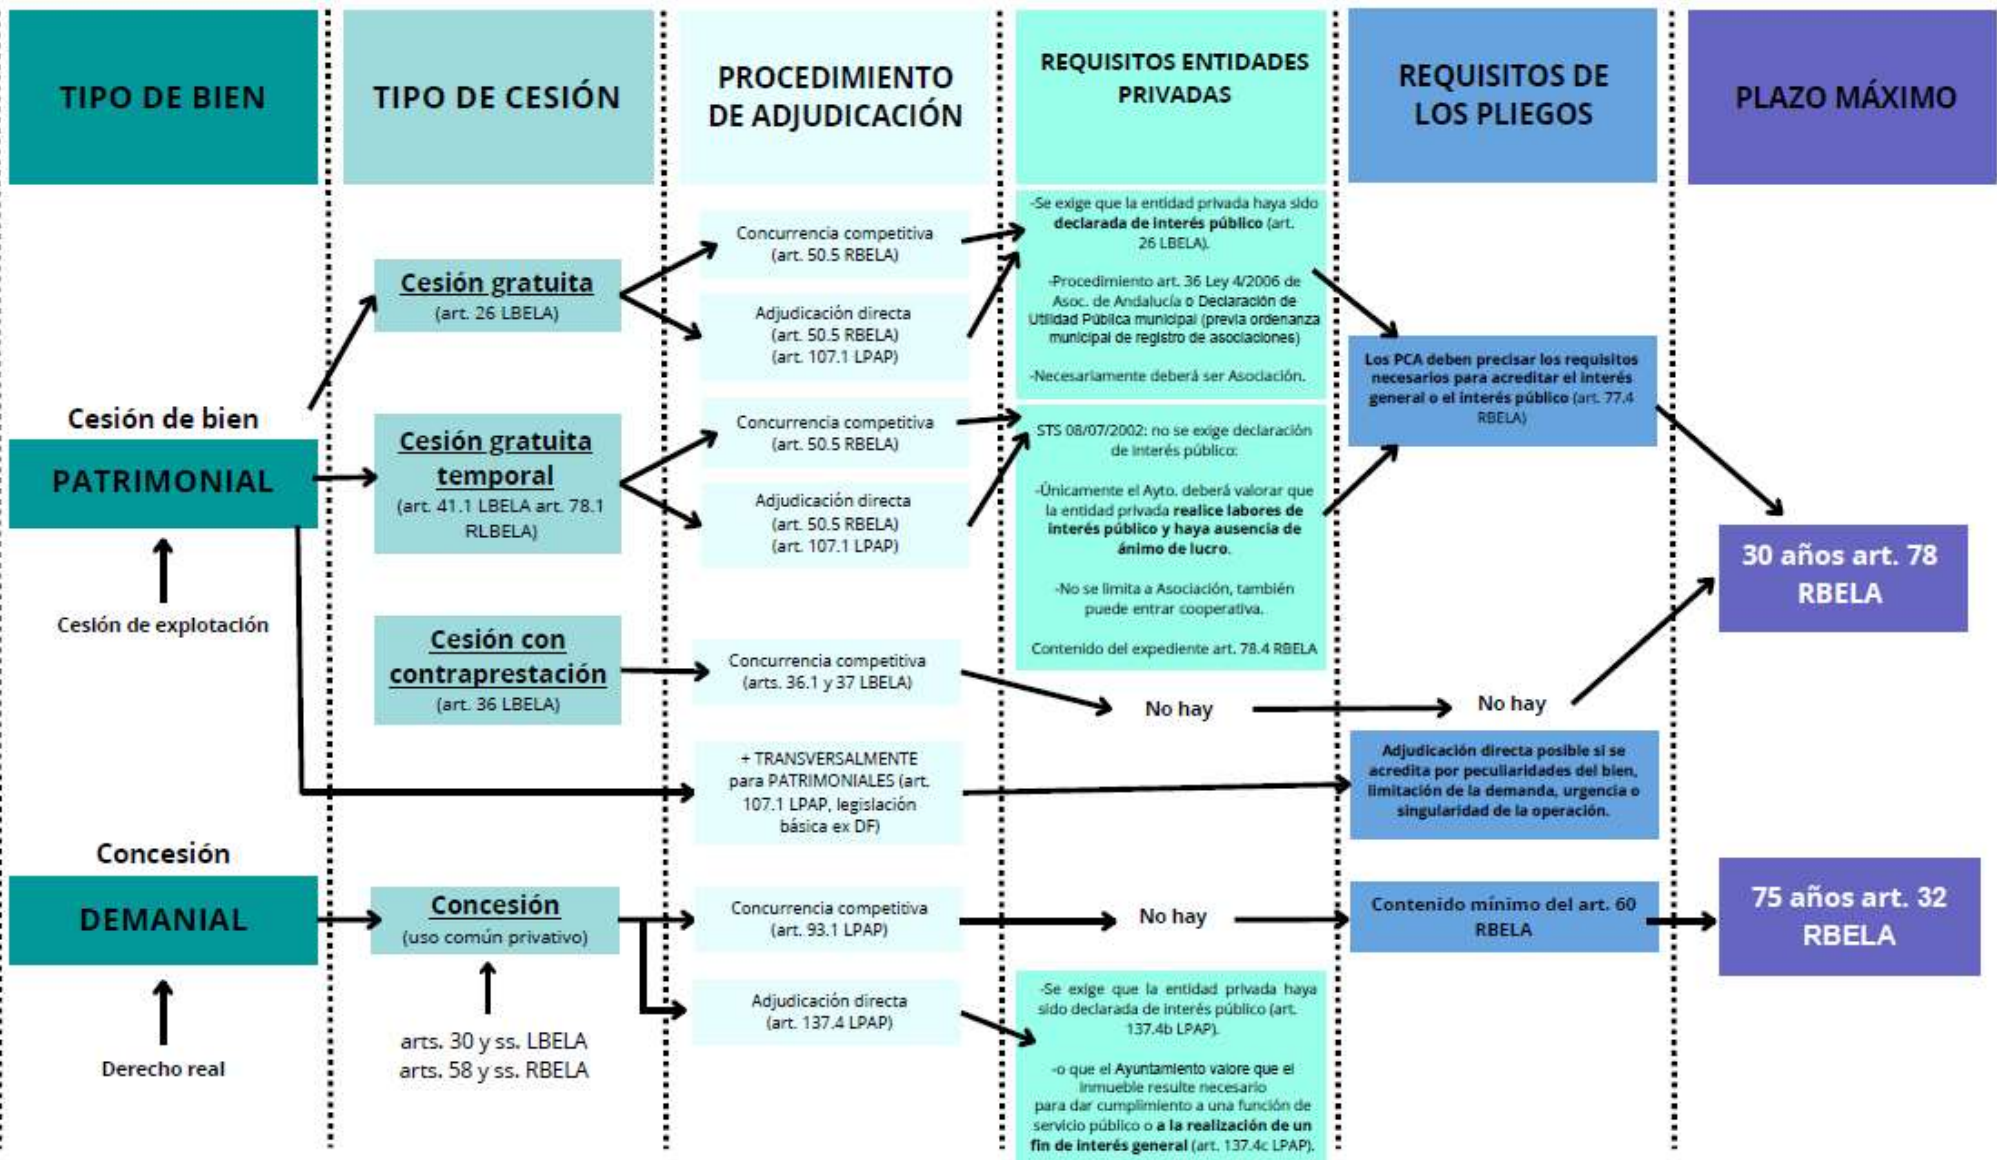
TIPO DE BIEN

TIPO DE CESIÓN

PROCEDIMIENTO DE ADJUDICACIÓN

REQUISITOS ENTIDADES PRIVADAS

REQUISITOS DE LOS PLIEGOS

PLAZO MÁXIMO

Cesión de bien

PATRIMONIAL

Cesión de explotación

Cesión gratuita
(art. 26 LBELA)

Concurrencia competitiva
(art. 50.5 RBELA)

Adjudicación directa
(art. 50.5 RBELA)
(art. 107.1 LPAP)

-Se exige que la entidad privada haya sido declarada de interés público (art. 26 LBELA).

-Procedimiento art. 36 Ley 4/2006 de Asoc. de Andalucía o Declaración de Utilidad Pública municipal (previa ordenanza municipal de registro de asociaciones)

-Necesariamente deberá ser Asociación.

Los PCA deben precisar los requisitos necesarios para acreditar el interés general o el interés público (art. 77.4 RBELA)

Cesión gratuita temporal
(art. 41.1 LBELA art. 78.1 RLBELA)

Concurrencia competitiva
(art. 50.5 RBELA)

Adjudicación directa
(art. 50.5 RBELA)
(art. 107.1 LPAP)

STS 08/07/2002: no se exige declaración de interés público:

-Únicamente el Ayto. deberá valorar que la entidad privada realice labores de interés público y haya ausencia de ánimo de lucro.

-No se limita a Asociación, también puede entrar cooperativa.

Contenido del expediente art. 78.4 RBELA

30 años art. 78 RBELA

Cesión con contraprestación
(art. 36 LBELA)

Concurrencia competitiva
(arts. 36.1 y 37 LBELA)

No hay

No hay

+ TRANSVERSALMENTE para PATRIMONIALES (art. 107.1 LPAP, legislación básica ex DF)

Adjudicación directa posible si se acredita por peculiaridades del bien, limitación de la demanda, urgencia o singularidad de la operación.

Concesión

DEMANIAL

Derecho real

Concesión
(uso común privativo)

arts. 30 y ss. LBELA
arts. 58 y ss. RBELA

Concurrencia competitiva
(art. 93.1 LPAP)

No hay

Contenido mínimo del art. 60 RBELA

75 años art. 32 RBELA

Adjudicación directa
(art. 137.4 LPAP)

-Se exige que la entidad privada haya sido declarada de interés público (art. 137.4b LPAP).

-o que el Ayuntamiento valore que el inmueble resulte necesario para dar cumplimiento a una función de servicio público o a la realización de un fin de interés general (art. 137.4c LPAP).